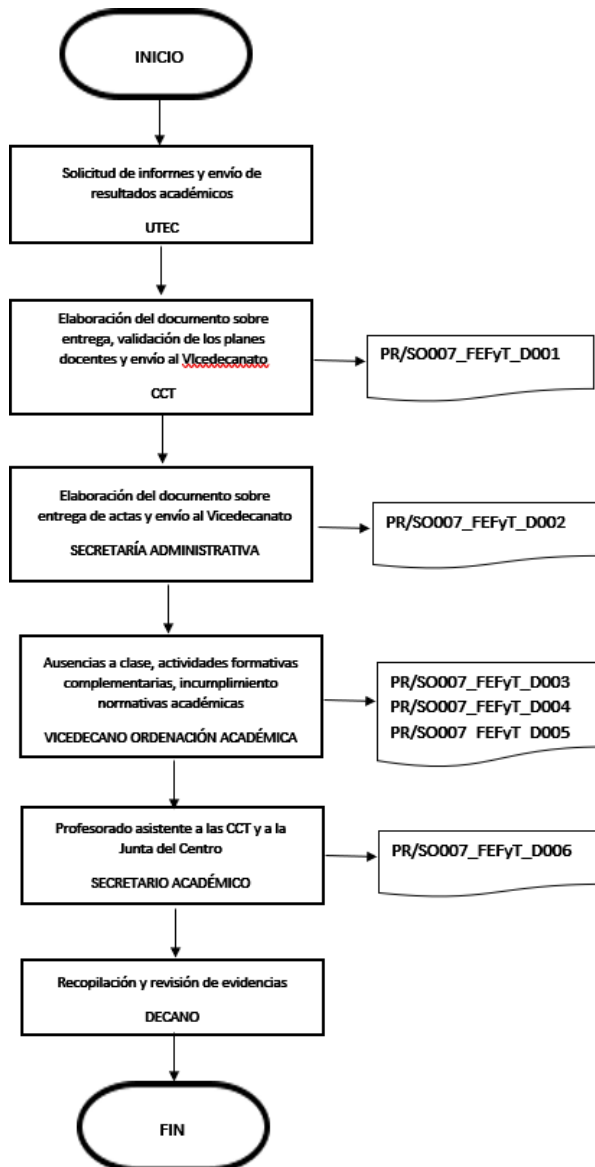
INICIO

Solicitud de informes y envío de resultados académicos

UTEC

Elaboración del documento sobre entrega, validación de los planes docentes y envío al VIcedecanato

CCT

PR/SO007_FEFyT_D001

Elaboración del documento sobre entrega de actas y envío al Vicedecanato

SECRETARÍA ADMINISTRATIVA

PR/SO007_FEFyT_D002

Ausencias a clase, actividades formativas complementarias, incumplimiento normativas académicas

VICEDECANO ORDENACIÓN ACADÉMICA

PR/SO007_FEFyT_D003
PR/SO007_FEFyT_D004
PR/SO007_FEFyT_D005

Profesorado asistente a las CCT y a la Junta del Centro

SECRETARIO ACADÉMICO

PR/SO007_FEFyT_D006

Recopilación y revisión de evidencias

DECANO

FIN